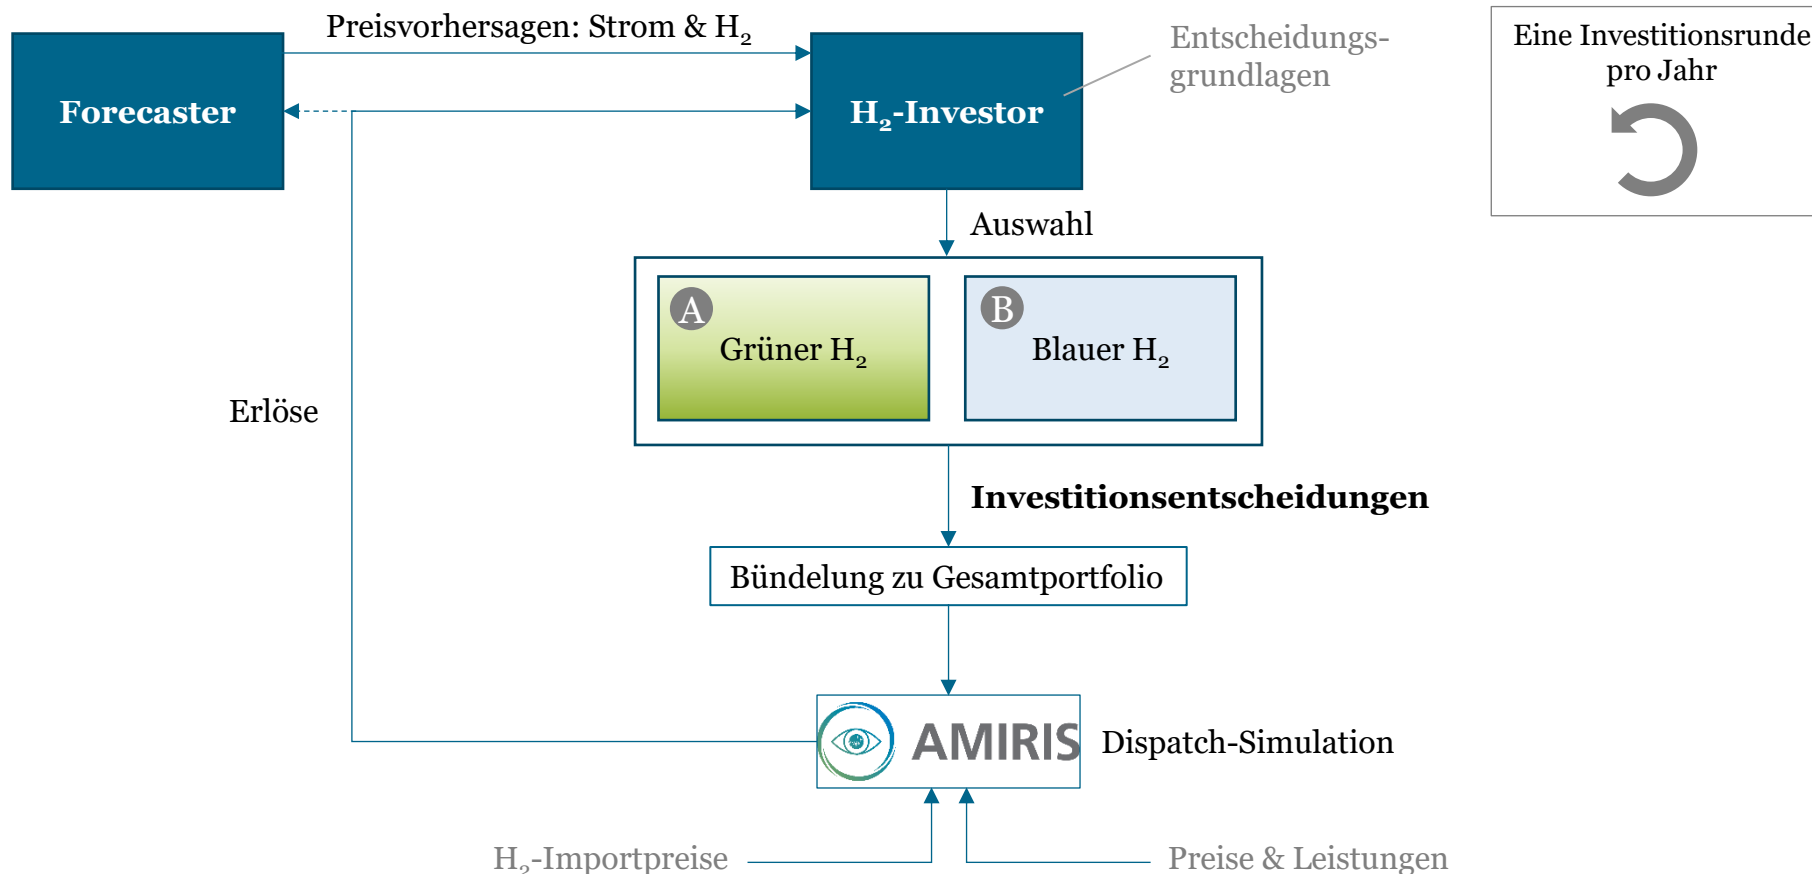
Preisvorhersagen: Strom & $H_2$

Forecaster

$H_2$-Investor

Entscheidungsgrundlagen

Eine Investitionsrunde pro Jahr

Auswahl

A Grüner $H_2$

B Blauer $H_2$

Erlöse

Investitionsentscheidungen

Bündelung zu Gesamtportfolio

AMIRIS

Dispatch-Simulation

$H_2$-Importpreise

Preise & Leistungen